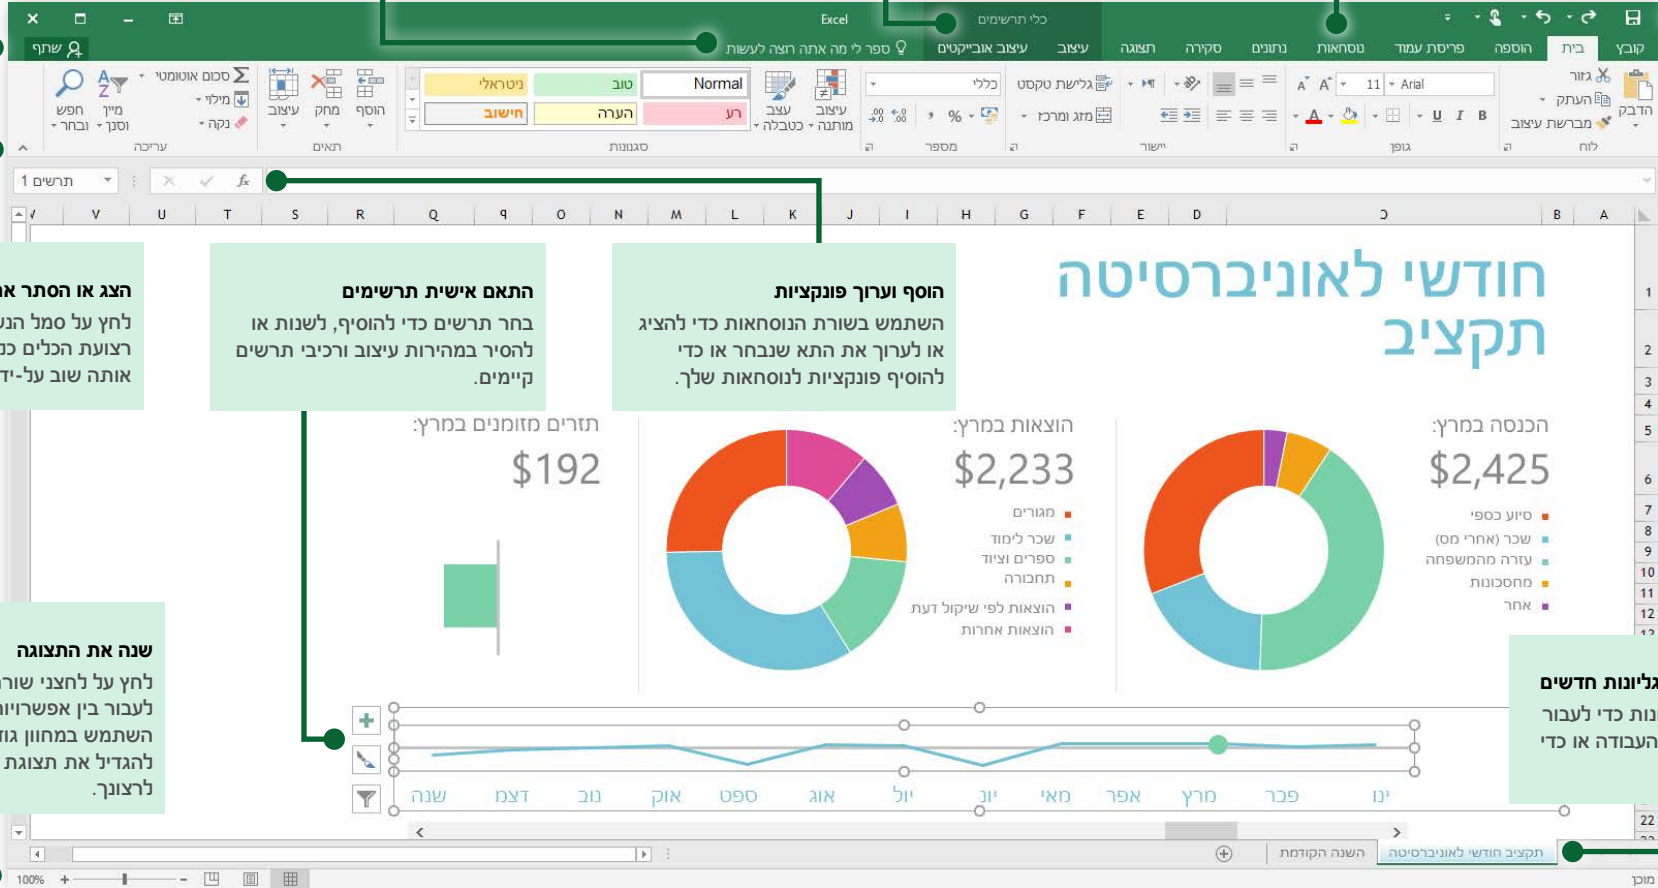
Excel
כלי תרשימים
קובץ בית הוספה פריסת עמוד נוסחאות נתונים סקירה תצוגה עיצוב עיצוב אובייקטים ספר לי מה אתה רוצה לעשות
שתף
הדבק גזור העתק מברשת עיצוב לוח
Arial 11 גופן
גלישת טקסט מיזוג ומרכז יישור
כללי מספר
עיצוב מותנה עיצוב כטבלה
Normal טוב ניטראלי רע הערה חישוב
סגנונות
הוסף מחק עיצוב תאים
סכום אוטומטי מילוי נקה מיין וסנן חפש ובחר עריכה
תרשים 1
A B C D E F G H I J K L M N O P Q R S T U V
חודשי לאוניברסיטה תקציב
הוסף וערוך פונקציות
השתמש בשורת הנוסחאות כדי להציג או לערוך את התא שנבחר או כדי להוסיף פונקציות לנוסחאות שלך.
התאם אישית תרשימים
בחר תרשים כדי להוסיף, לשנות או להסיר במהירות עיצוב ורכיבי תרשים קיימים.
הצג או הסתר א
לחץ על סמל הנ
רצועת הכלים כ
אותה שוב על-יד
הכנסה במרץ:
$2,425
סיוע כספי
שכר (אחר כס)
עזרה מהמשפחה
מחסכון
אחר
הוצאות במרץ:
$2,233
מגורים
שכר לימוד
ספרים וציוד
תחבורה
הוצאות לפי שיקול דעת
הוצאות אחרות
תזרים מזומנים במרץ:
$192
שנה את התצוגה
לחץ על לחצני שור
לעבור בין אפשרוי
השתמש במחוון גו
להגדיל את תצוגת
לרצונך.
גליונות חדשים
נות כדי לעבור
העבודה או כדי
יוני מאי אפר מרץ פבר ינו יול אוג ספט אוק נוב דצמ שנה
תקציב חודשי לאוניברסיטה השנה הקודמת
מוכן 100%